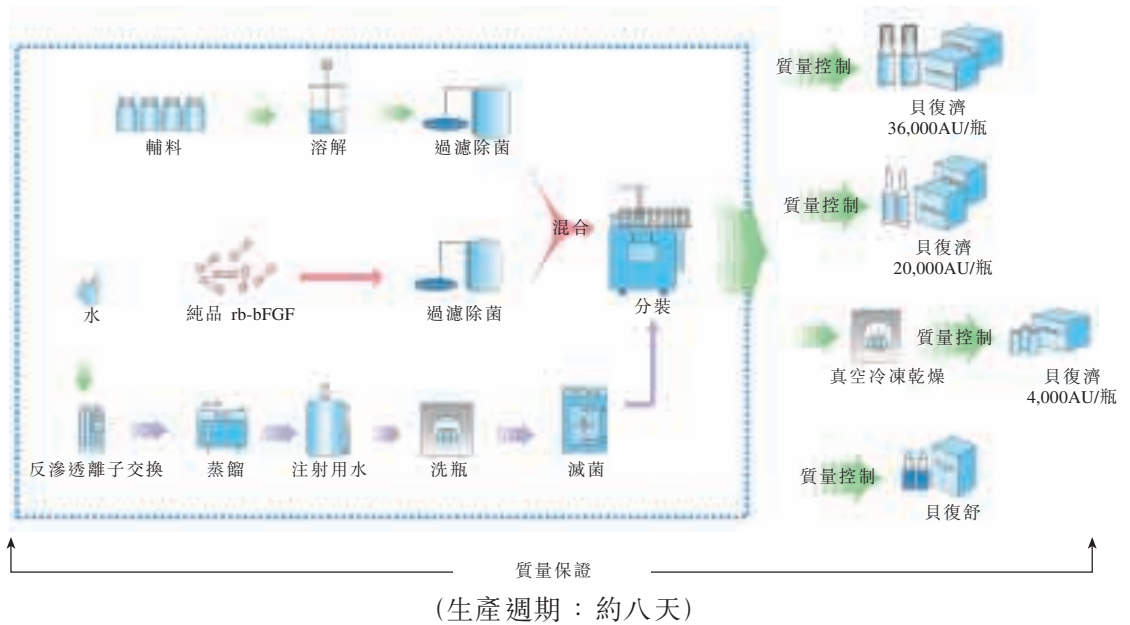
輔料
溶解
過濾除菌
混合
水
純品 rb-bFGF
過濾除菌
分裝
反滲透離子交換
蒸餾
注射用水
洗瓶
滅菌
質量控制
貝復濟
36,000AU/瓶
質量控制
貝復濟
20,000AU/瓶
真空冷凍乾燥
質量控制
貝復濟
4,000AU/瓶
質量控制
貝復舒
質量保證
(生產週期：約八天)